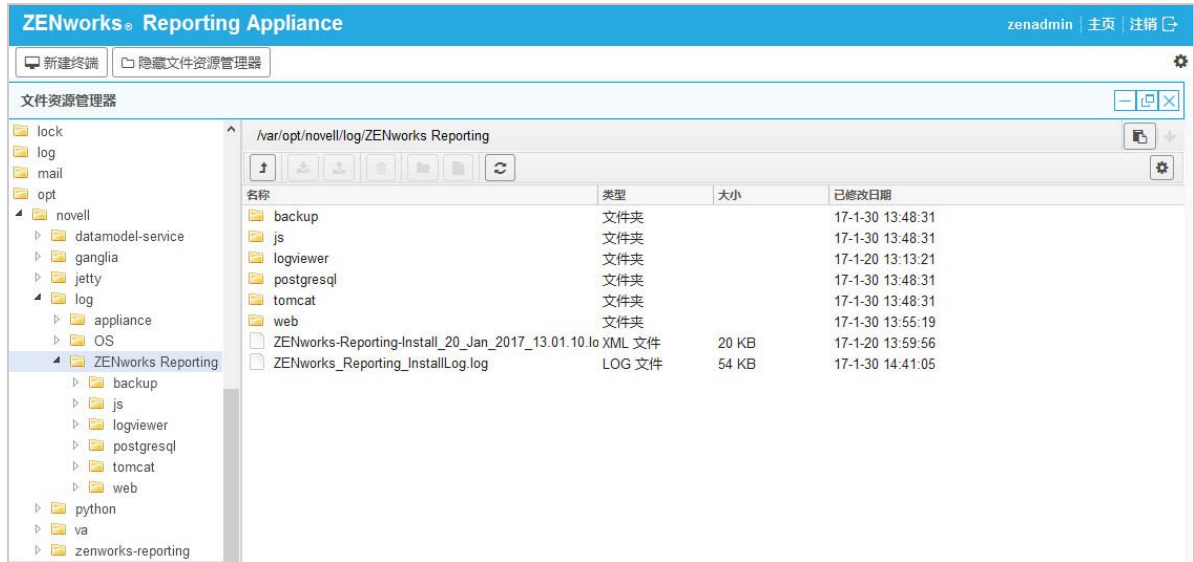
ZENworks® Reporting Appliance

zenadmin | 主页 | 注销

新建终端 | 隐藏文件资源管理器

文件资源管理器

lock
log
mail
opt
novell
datamodel-service
ganglia
jetty
log
appliance
OS
ZENworks Reporting
backup
js
logviewer
postgresql
tomcat
web
python
va
zenworks-reporting

/var/opt/novell/log/ZENworks Reporting

| 名称 | 类型 | 大小 | 已修改日期 |
|---|---|---|---|
| backup | 文件夹 | | 17-1-30 13:48:31 |
| js | 文件夹 | | 17-1-30 13:48:31 |
| logviewer | 文件夹 | | 17-1-20 13:13:21 |
| postgresql | 文件夹 | | 17-1-30 13:48:31 |
| tomcat | 文件夹 | | 17-1-30 13:48:31 |
| web | 文件夹 | | 17-1-30 13:55:19 |
| ZENworks-Reporting-Install_20_Jan_2017_13.01.10.lo | XML 文件 | 20 KB | 17-1-20 13:59:56 |
| ZENworks_Reporting_InstallLog.log | LOG 文件 | 54 KB | 17-1-30 14:41:05 |